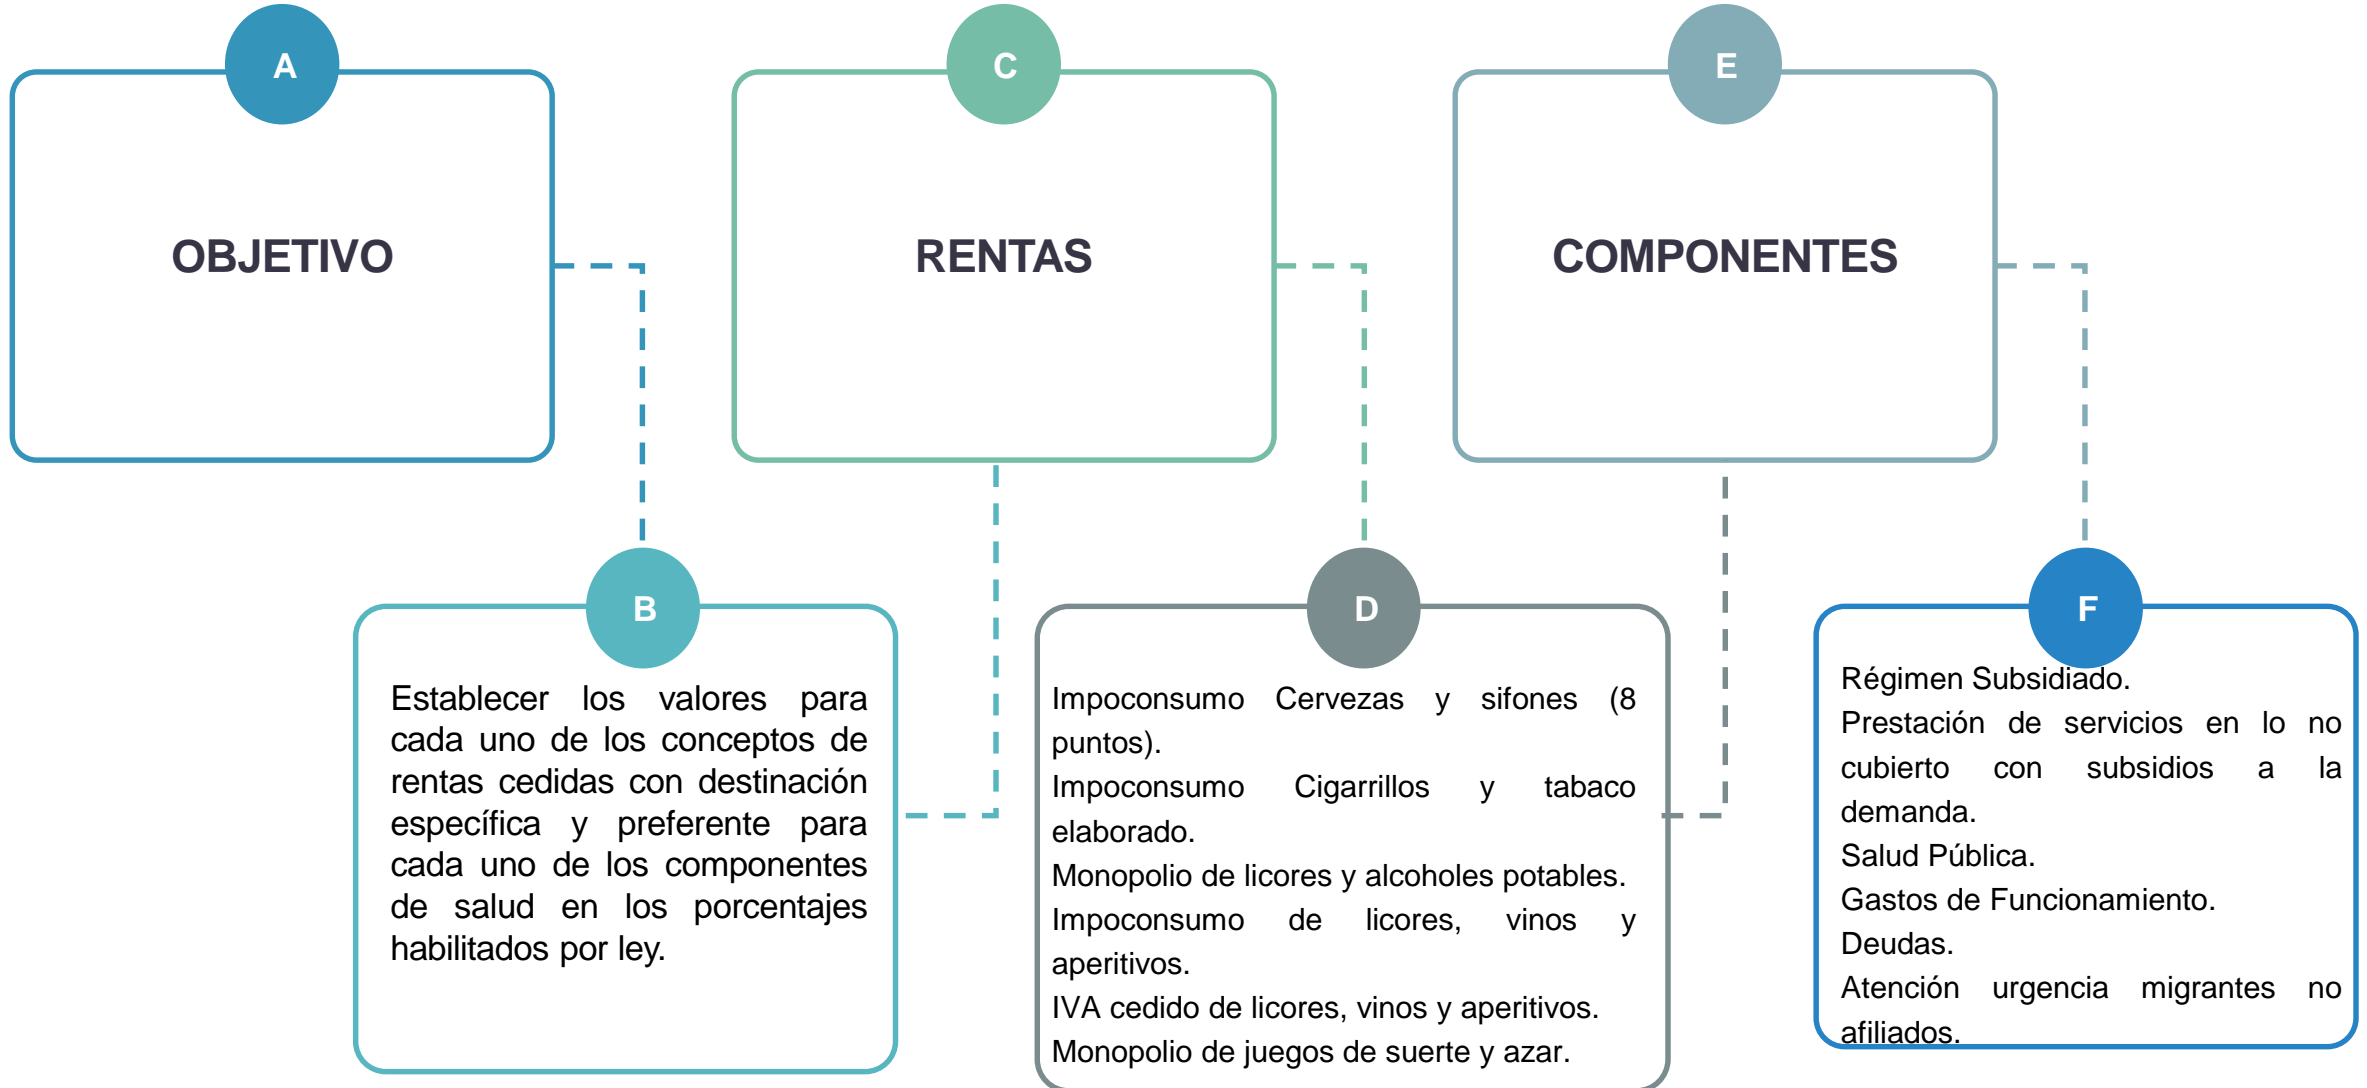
A

OBJETIVO

C

RENTAS

E

COMPONENTES

B

Establecer los valores para cada uno de los conceptos de rentas cedidas con destinación específica y preferente para cada uno de los componentes de salud en los porcentajes habilitados por ley.

D

Impoconsumo Cervezas y sifones (8 puntos).
Impoconsumo Cigarrillos y tabaco elaborado.
Monopolio de licores y alcoholes potables.
Impoconsumo de licores, vinos y aperitivos.
IVA cedido de licores, vinos y aperitivos.
Monopolio de juegos de suerte y azar.

F

Régimen Subsidiado.
Prestación de servicios en lo no cubierto con subsidios a la demanda.
Salud Pública.
Gastos de Funcionamiento.
Deudas.
Atención urgencia migrantes no afiliados.